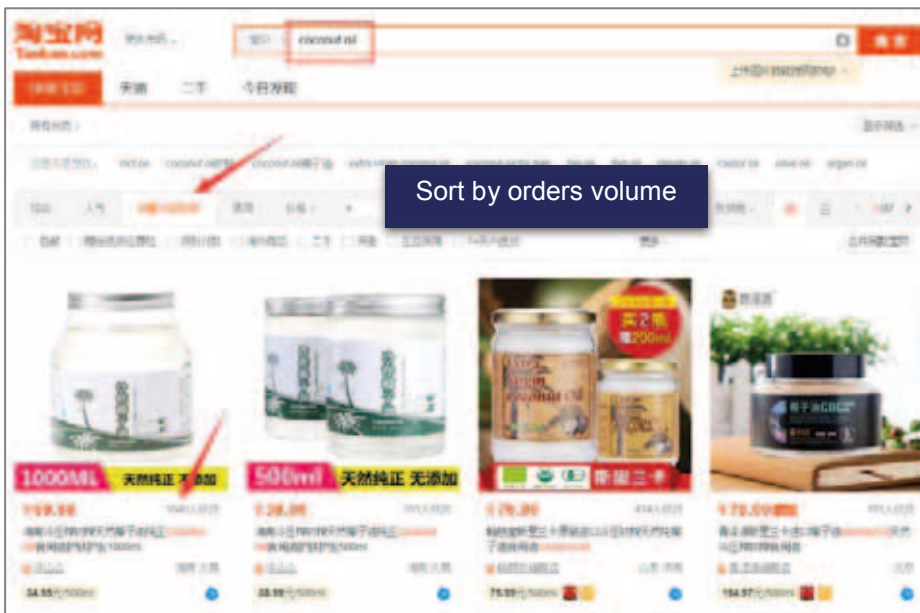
淘宝网
Taobao.com

coconut oil

天猫 二手 今日发现

Sort by orders volume

1000ML 天然纯正 无添加

500ml 天然纯正 无添加

买2瓶 赠200ml

南国三亭

34.55元/500ml

38.98元/500ml

75.99元/500ml

164.97元/500ml

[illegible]